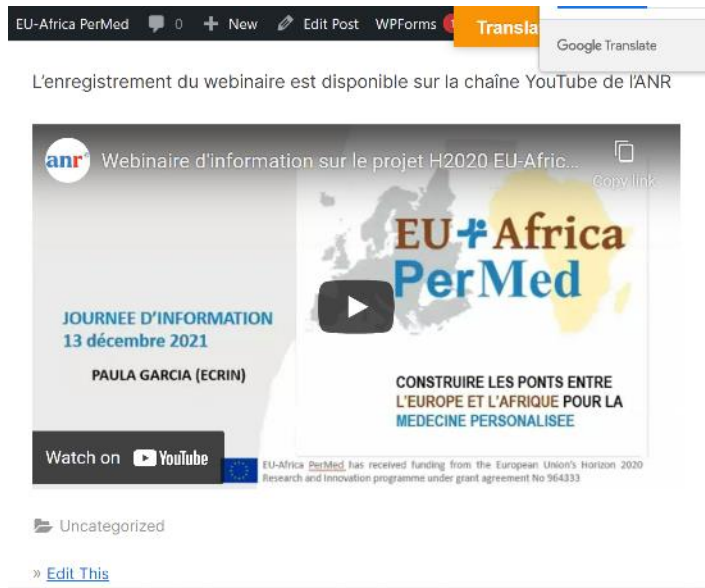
EU-Africa PerMed 0 New Edit Post WPForms 1 Transla

Google Translate

L'enregistrement du webinaire est disponible sur la chaîne YouTube de l'ANR

anr Webinaire d'information sur le projet H2020 EU-Afric...

Copy link

EU Africa PerMed

JOURNEE D'INFORMATION
13 décembre 2021

PAULA GARCIA (ECRIN)

CONSTRUIRE LES PONTS ENTRE L'EUROPE ET L'AFRIQUE POUR LA MEDECINE PERSONALISEE

Watch on YouTube

EU-Africa PerMed has received funding from the European Union's Horizon 2020 Research and Innovation programme under grant agreement No 964333

Uncategorized

» Edit This